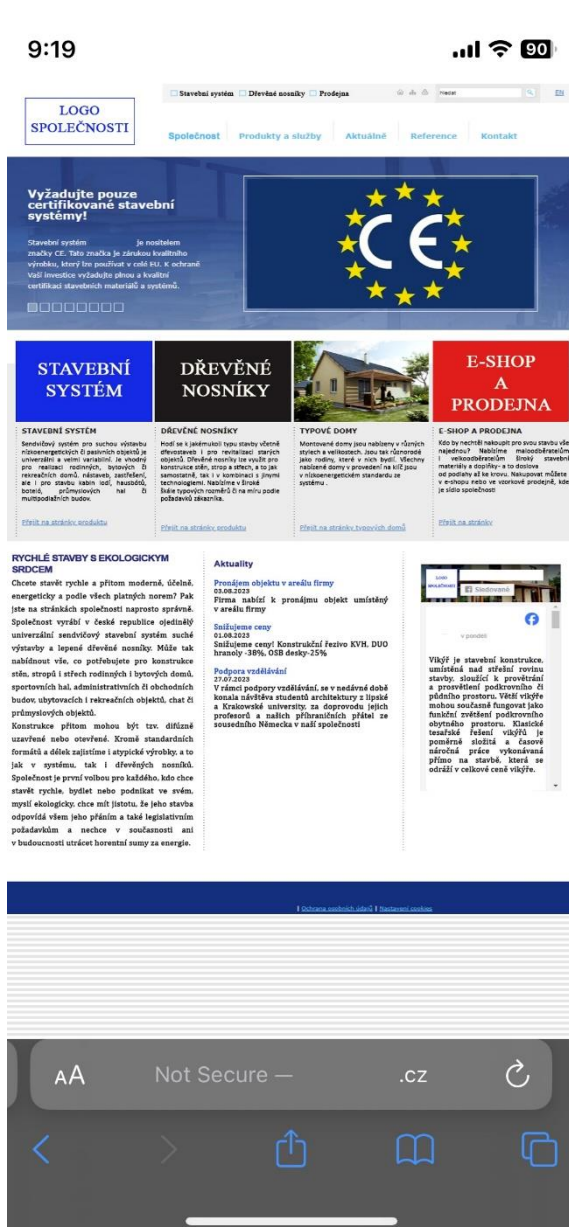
9:19

90

LOGO SPOLEČNOSTI

Stavební systém Dřevěné nosníky Prodejna

Hledat

EN

Společnost Produkty a služby Aktuálně Reference Kontakt

Vyžadujte pouze certifikované stavební systémy!

Stavební systém je nositelem značky CE. Tato značka je zárukou kvalitního výrobku, který lze používat v celé EU. K ochraně Vaší investice vyžadujte plnou a kvalitní certifikaci stavebních materiálů a systémů.

CE

STAVEBNÍ SYSTÉM

DŘEVĚNÉ NOSNÍKY

E-SHOP A PRODEJNA

STAVEBNÍ SYSTÉM

Sendvičový systém pro suchou výstavbu nízkoenergetických či pasivních objektů je univerzální a velmi variabilní. Je vhodný pro realizaci rodinných, bytových či rekreačních domů, nástaveb, zastřešení, ale i pro stavbu kabin lodí, hausbótů, botelů, průmyslových hal či multipodlažních budov.

Přejít na stránky produktu

DŘEVĚNÉ NOSNÍKY

Hodí se k jakémukoli typu stavby včetně dřevostaveb i pro revitalizaci starých objektů. Dřevěné nosníky lze využít pro konstrukce stěn, strop a střech, a to jak samostatně, tak i v kombinaci s jinými technologiemi. Nabízíme v široké škále typových rozměrů či na míru podle požadavků zákazníka.

Přejít na stránky produktu

TYPOVÉ DOMY

Montované domy jsou nabízeny v různých stylech a velikostech. Jsou tak různorodé jako rodiny, které v nich bydlí. Všechny nabízené domy v provedení na klíč jsou v nízkoenergetickém standardu ze systému .

Přejít na stránky typových domů

E-SHOP A PRODEJNA

Kdo by nechtěl nakoupit pro svou stavbu vše najednou? Nabízíme maloodběratelům i velkoodběratelům široký stavební materiály a doplňky - a to doslova od podlahy až ke krovu. Nakupovat můžete v e-shopu nebo ve vzorkové prodejně, kde je sídlo společnosti

Přejít na stránky

RYCHLÉ STAVBY S EKOLOGICKÝM SRDCEM

Chcete stavět rychle a přitom moderně, účelně, energeticky a podle všech platných norem? Pak jste na stránkách společnosti naprosto správně. Společnost vyrábí v české republice ojedinělý univerzální sendvičový stavební systém suché výstavby a lepené dřevěné nosníky. Může tak nabídnout vše, co potřebujete pro konstrukce stěn, stropů i střech rodinných i bytových domů, sportovních hal, administrativních či obchodních budov, ubytovacích i rekreačních objektů, chat či průmyslových objektů.

Konstrukce přitom mohou být tzv. difúzně uzavřené nebo otevřené. Kromě standardních formátů a délek zajistíme i atypické výrobky, a to jak v systému, tak i dřevěných nosníků. Společnost je první volbou pro každého, kdo chce stavět rychle, bydlet nebo podnikat ve svém, myslí ekologicky, chce mít jistotu, že jeho stavba odpovídá všem jeho přáním a také legislativním požadavkům a nechce v současnosti ani v budoucnosti utrácet horentní sumy za energie.

Aktuality

Pronájem objektu v areálu firmy
03.08.2023
Firma nabízí k pronájmu objekt umístěný v areálu firmy

Snižujeme ceny
01.08.2023
Snižujeme ceny! Konstrukční řezivo KVH, DUO hranoly -38%, OSB desky-25%

Podpora vzdělávání
27.07.2023
V rámci podpory vzdělávání, se v nedávné době konala návštěva studentů architektury z lipské a Krakowské university, za doprovodu jejich profesorů a našich příhraničních přátel ze sousedního Německa v naší společnosti

Sledovat

v pondělí

Vikýř je stavební konstrukce, umístěná nad střešní rovinu stavby, sloužící k provětrání a prosvětlení podkrovního či půdního prostoru. Větší vikýře mohou současně fungovat jako funkční zvětšení podkrovního obytného prostoru. Klasické tesařské řešení vikýřů je poměrně složitá a časově náročná práce vykonávaná přímo na stavbě, která se odráží i v celkové ceně vikýře.

| Ochrana osobních údajů | Nastavení cookies

AA Not Secure — .cz